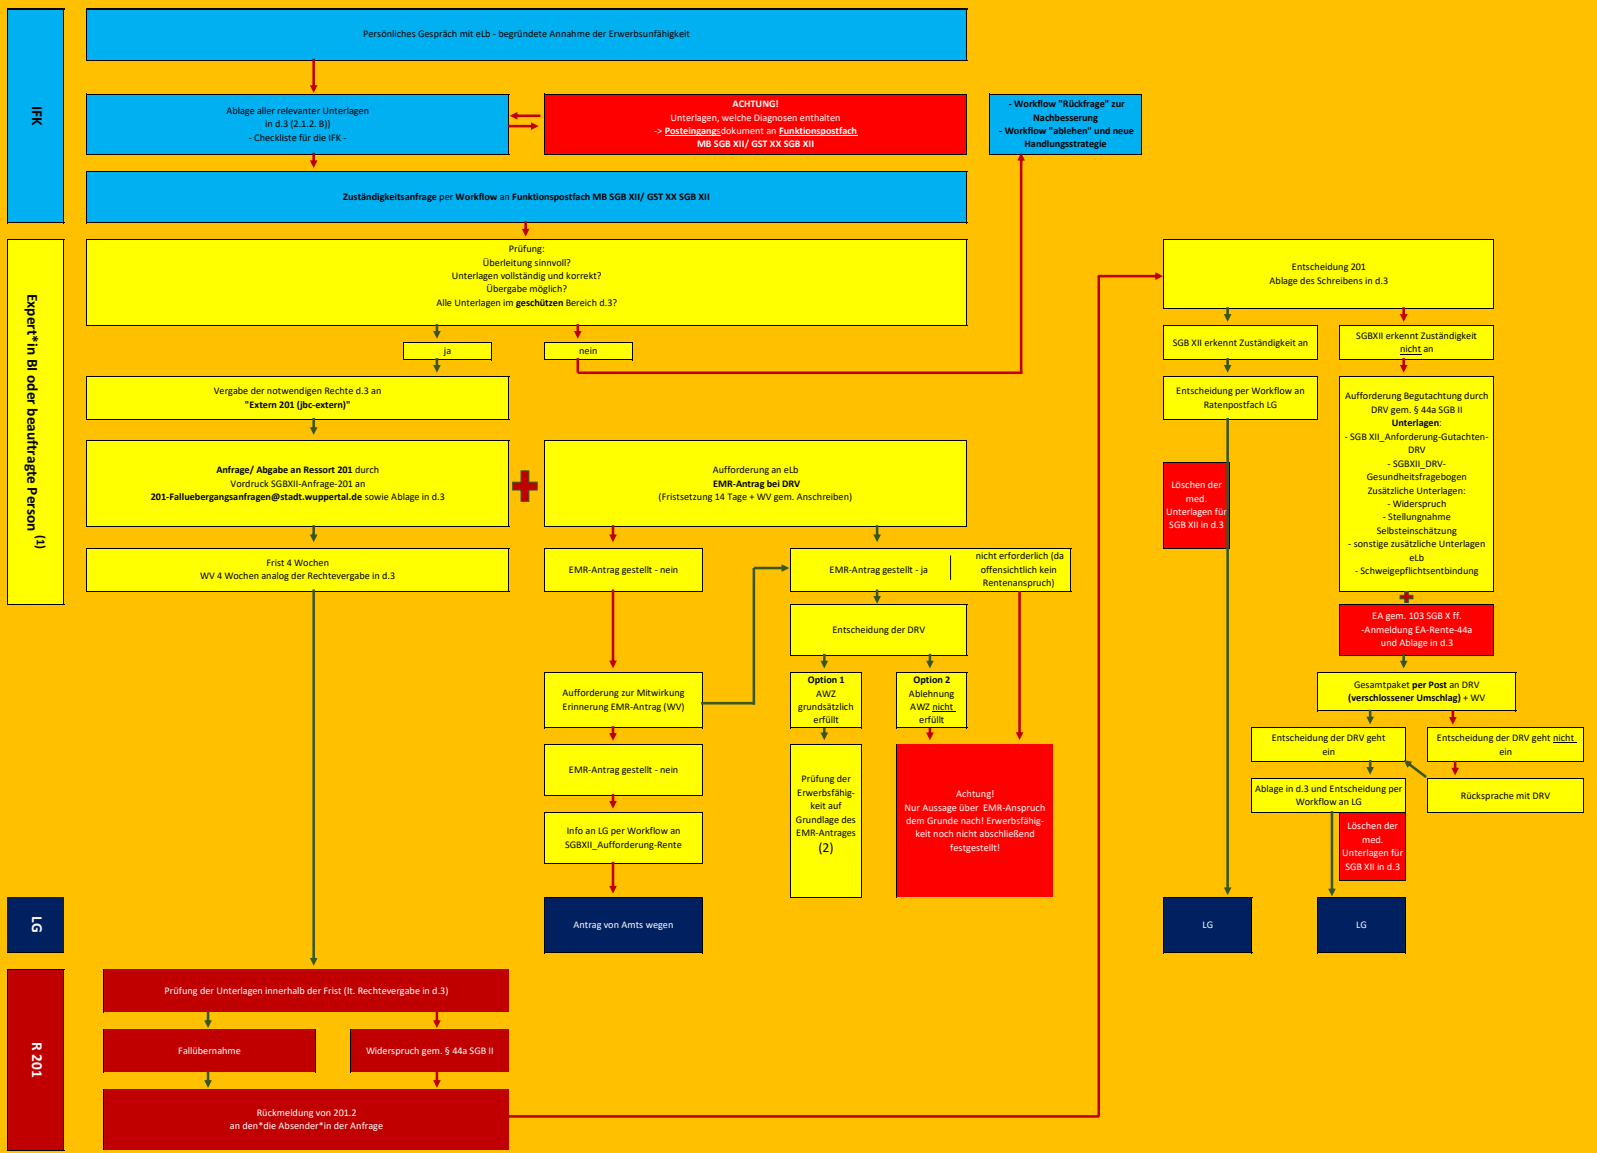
IFK

Persönliches Gespräch mit eLb - begründete Annahme der Erwerbsunfähigkeit

Ablage aller relevanter Unterlagen in d.3 (2.1.2. B)) - Checkliste für die IFK -

ACHTUNG! Unterlagen, welche Diagnosen enthalten -> Posteingangsdokument an Funktionspostfach MB SGB XII/ GST XX SGB XII

- Workflow "Rückfrage" zur Nachbesserung - Workflow "ablehen" und neue Handlungsstrategie

Zuständigkeitsanfrage per Workflow an Funktionspostfach MB SGB XII/ GST XX SGB XII

Expert*in BI oder beauftragte Person (1)

Prüfung: Überleitung sinnvoll? Unterlagen vollständig und korrekt? Übergabe möglich? Alle Unterlagen im geschützen Bereich d.3?

ja

nein

Vergabe der notwendigen Rechte d.3 an "Extern 201 (jbc-extern)"

Anfrage/ Abgabe an Ressort 201 durch Vordruck SGBXII-Anfrage-201 an 201-Falluebergangsanfragen@stadt.wuppertal.de sowie Ablage in d.3

Aufforderung an eLb EMR-Antrag bei DRV (Fristsetzung 14 Tage + WV gem. Anschreiben)

Frist 4 Wochen WV 4 Wochen analog der Rechtevergabe in d.3

EMR-Antrag gestellt - nein

EMR-Antrag gestellt - ja

nicht erforderlich (da offensichtlich kein Rentenanspruch)

Entscheidung der DRV

Option 1 AWZ grundsätzlich erfüllt

Option 2 Ablehnung AWZ nicht erfüllt

Aufforderung zur Mitwirkung Erinnerung EMR-Antrag (WV)

Prüfung der Erwerbsfähigkeit auf Grundlage des EMR-Antrages (2)

Achtung! Nur Aussage über EMR-Anspruch dem Grunde nach! Erwerbsfähigkeit noch nicht abschließend festgestellt!

EMR-Antrag gestellt - nein

Info an LG per Workflow an SGBXII_Aufforderung-Rente

LG

Antrag von Amts wegen

Entscheidung 201 Ablage des Schreibens in d.3

SGB XII erkennt Zuständigkeit an

SGBXII erkennt Zuständigkeit nicht an

Entscheidung per Workflow an Ratenpostfach LG

Löschen der med. Unterlagen für SGB XII in d.3

Aufforderung Begutachtung durch DRV gem. § 44a SGB II Unterlagen: - SGB XII_Anforderung-Gutachten-DRV - SGBXII_DRV-Gesundheitsfragebogen Zusätzliche Unterlagen: - Widerspruch - Stellungnahme Selbsteinschätzung - sonstige zusätzliche Unterlagen eLb - Schweigepflichtsentbindung

EA gem. 103 SGB X ff. -Anmeldung EA-Rente-44a und Ablage in d.3

Gesamtpaket per Post an DRV (verschlossener Umschlag) + WV

Entscheidung der DRV geht ein

Entscheidung der DRV geht nicht ein

Ablage in d.3 und Entscheidung per Workflow an LG

Rücksprache mit DRV

Löschen der med. Unterlagen für SGB XII in d.3

LG

LG

R 201

Prüfung der Unterlagen innerhalb der Frist (lt. Rechtevergabe in d.3)

Fallübernahme

Widerspruch gem. § 44a SGB II

Rückmeldung von 201.2 an den*die Absender*in der Anfrage